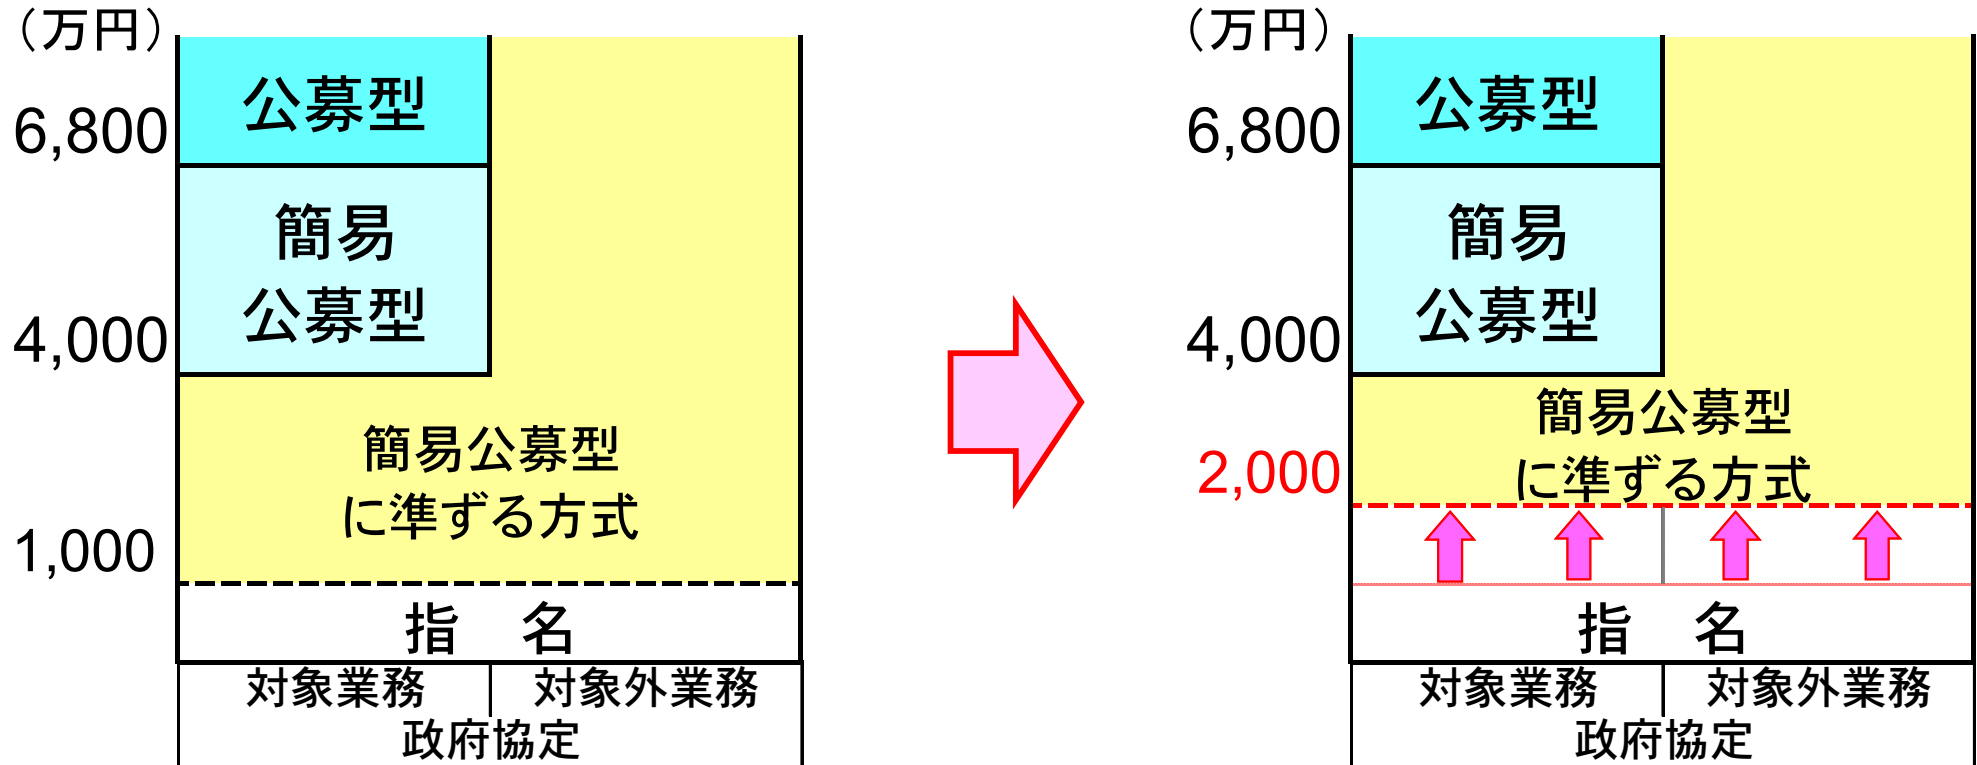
（万円）
6,800
4,000
1,000

公募型

簡易
公募型

簡易公募型
に準ずる方式

指　名

対象業務 | 対象外業務
政府協定

（万円）
6,800
4,000
2,000

公募型

簡易
公募型

簡易公募型
に準ずる方式

指　名

対象業務 | 対象外業務
政府協定